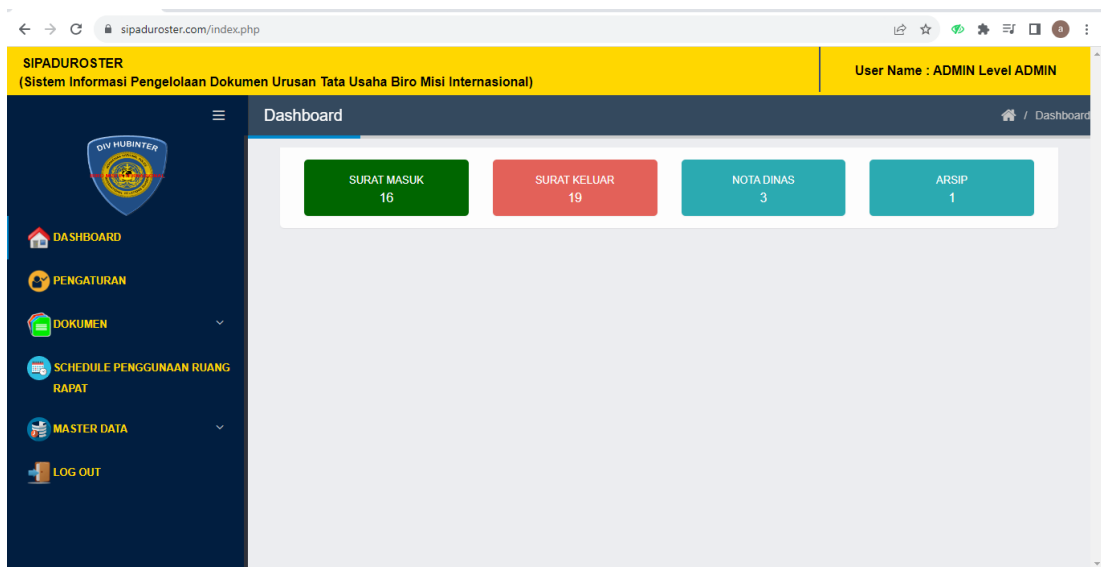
sipaduroster.com/index.php

a

SIPADUROSTER
(Sistem Informasi Pengelolaan Dokumen Urusan Tata Usaha Biro Misi Internasional)

User Name : ADMIN Level ADMIN

Dashboard

/ Dashboard

DIV HUBINTER

DASHBOARD

PENGATURAN

DOKUMEN

SCHEDULE PENGGUNAAN RUANG RAPAT

MASTER DATA

LOG OUT

SURAT MASUK
16

SURAT KELUAR
19

NOTA DINAS
3

ARSIP
1